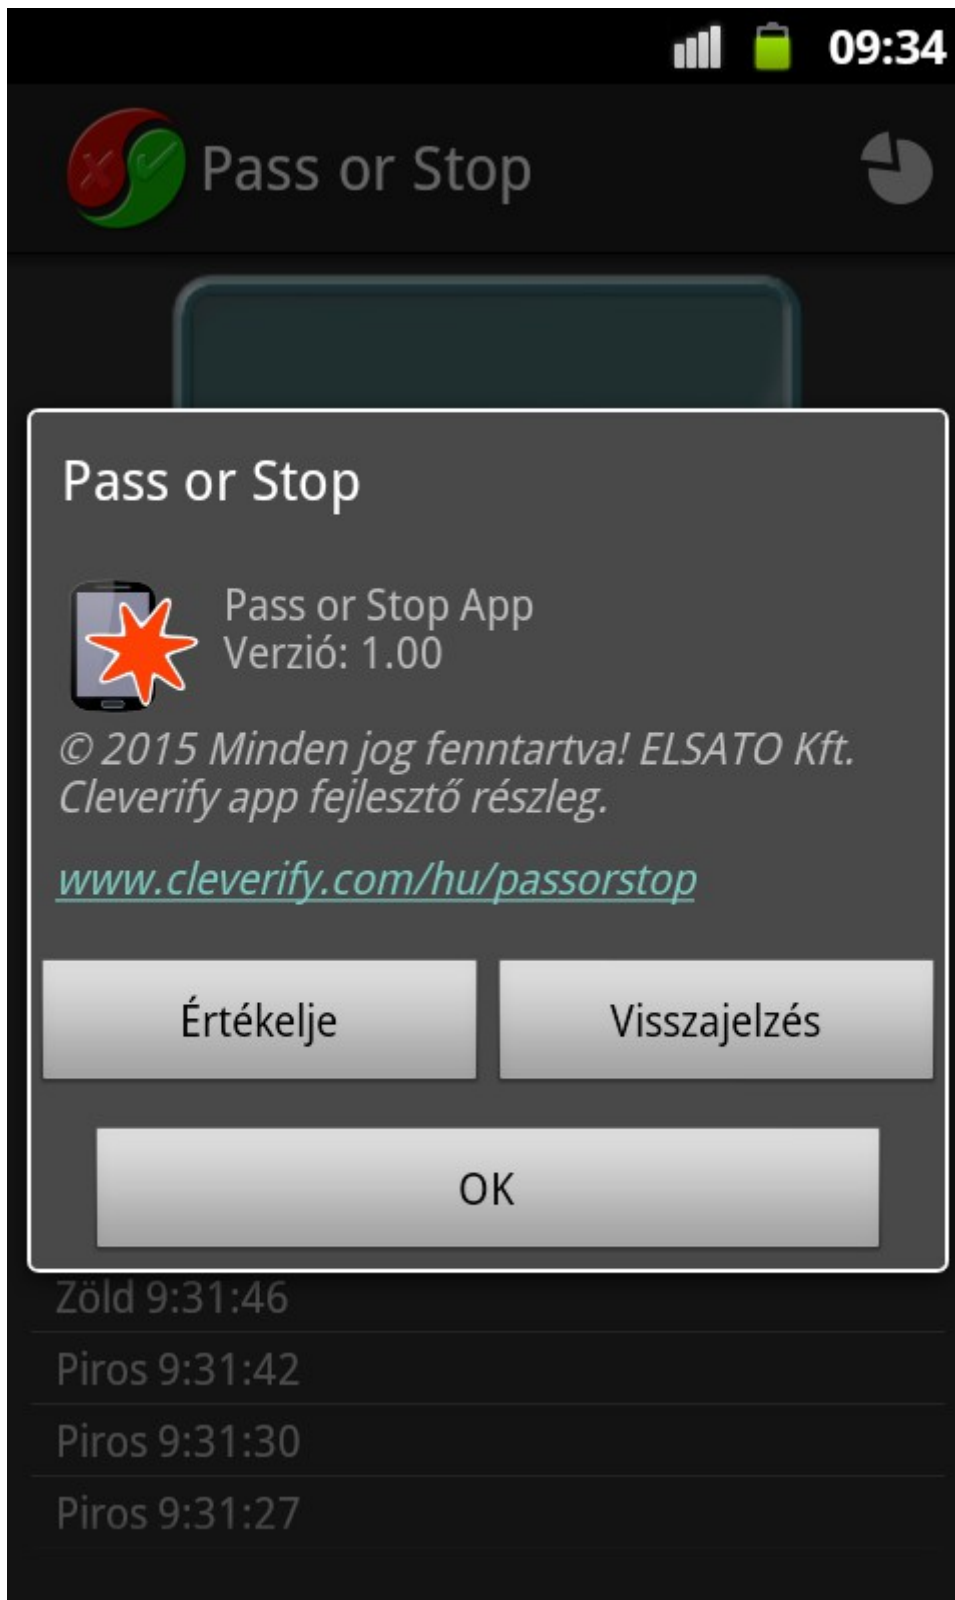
09:34

Pass or Stop

Pass or Stop

Pass or Stop App
Verzió: 1.00

© 2015 Minden jog fenntartva! ELSATO Kft. Cleverify app fejlesztő részleg.

www.cleverify.com/hu/passorstop

Értékelje

Visszajelzés

OK

Zöld 9:31:46

Piros 9:31:42

Piros 9:31:30

Piros 9:31:27